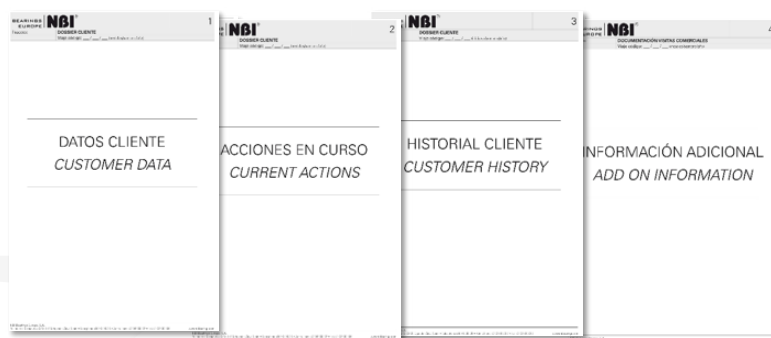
BEARINGS EUROPE NBI 1
DOSSIER CLIENTE
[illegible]

DATOS CLIENTE
CUSTOMER DATA

NBI 2
DOSSIER CLIENTE
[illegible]

ACCIONES EN CURSO
CURRENT ACTIONS

NBI 3
DOSSIER CLIENTE
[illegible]

HISTORIAL CLIENTE
CUSTOMER HISTORY

BEARINGS EUROPE NBI 4
DOCUMENTACIÓN VISITAS COMERCIALES
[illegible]

INFORMACIÓN ADICIONAL
ADD ON INFORMATION